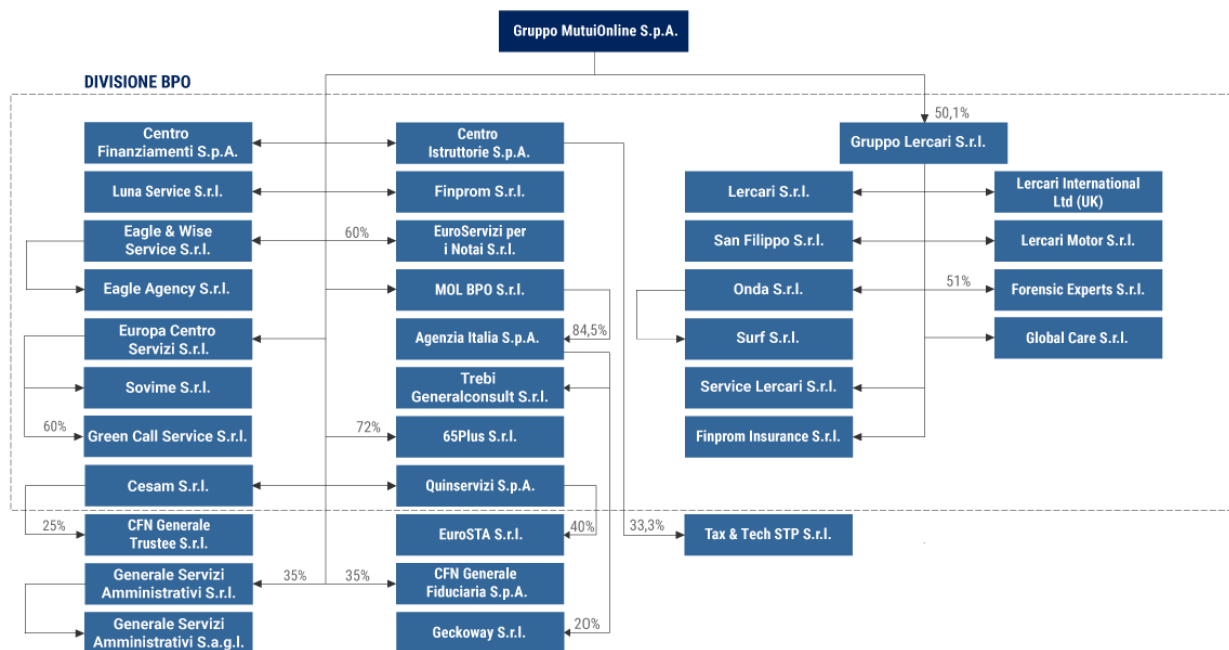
Gruppo MutuiOnline S.p.A.

DIVISIONE BPO

50,1%

Gruppo Lercari S.r.l.

Centro Finanziamenti S.p.A.

Centro Istruttorie S.p.A.

Luna Service S.r.l.

Finprom S.r.l.

Eagle & Wise Service S.r.l.

60%

EuroServizi per i Notai S.r.l.

Eagle Agency S.r.l.

MOL BPO S.r.l.

Europa Centro Servizi S.r.l.

Agenzia Italia S.p.A.

84,5%

Sovime S.r.l.

Trebi Generalconsult S.r.l.

60%

Green Call Service S.r.l.

72%

65Plus S.r.l.

Cesam S.r.l.

Quinservizi S.p.A.

25%

CFN Generale Trustee S.r.l.

EuroSTA S.r.l.

40%

33,3%

Tax & Tech STP S.r.l.

Generale Servizi Amministrativi S.r.l.

35%

35%

CFN Generale Fiduciaria S.p.A.

Generale Servizi Amministrativi S.a.g.l.

Geckoway S.r.l.

20%

Lercari S.r.l.

Lercari International Ltd (UK)

San Filippo S.r.l.

Lercari Motor S.r.l.

Onda S.r.l.

51%

Forensic Experts S.r.l.

Surf S.r.l.

Global Care S.r.l.

Service Lercari S.r.l.

Finprom Insurance S.r.l.